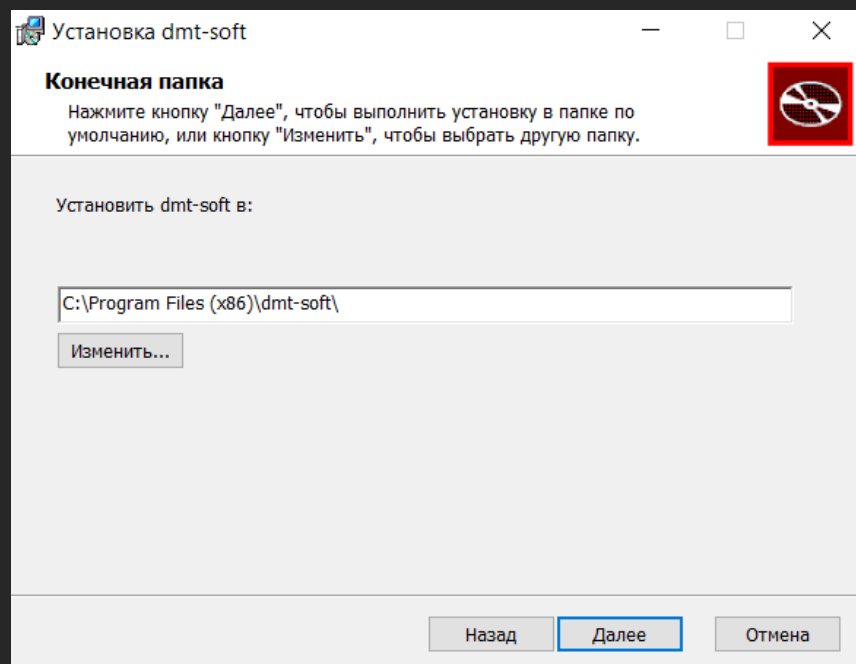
Установка dmt-soft

Конечная папка

Нажмите кнопку "Далее", чтобы выполнить установку в папке по умолчанию, или кнопку "Изменить", чтобы выбрать другую папку.

Установить dmt-soft в:

C:\Program Files (x86)\dmt-soft\

Изменить...

Назад

Далее

Отмена